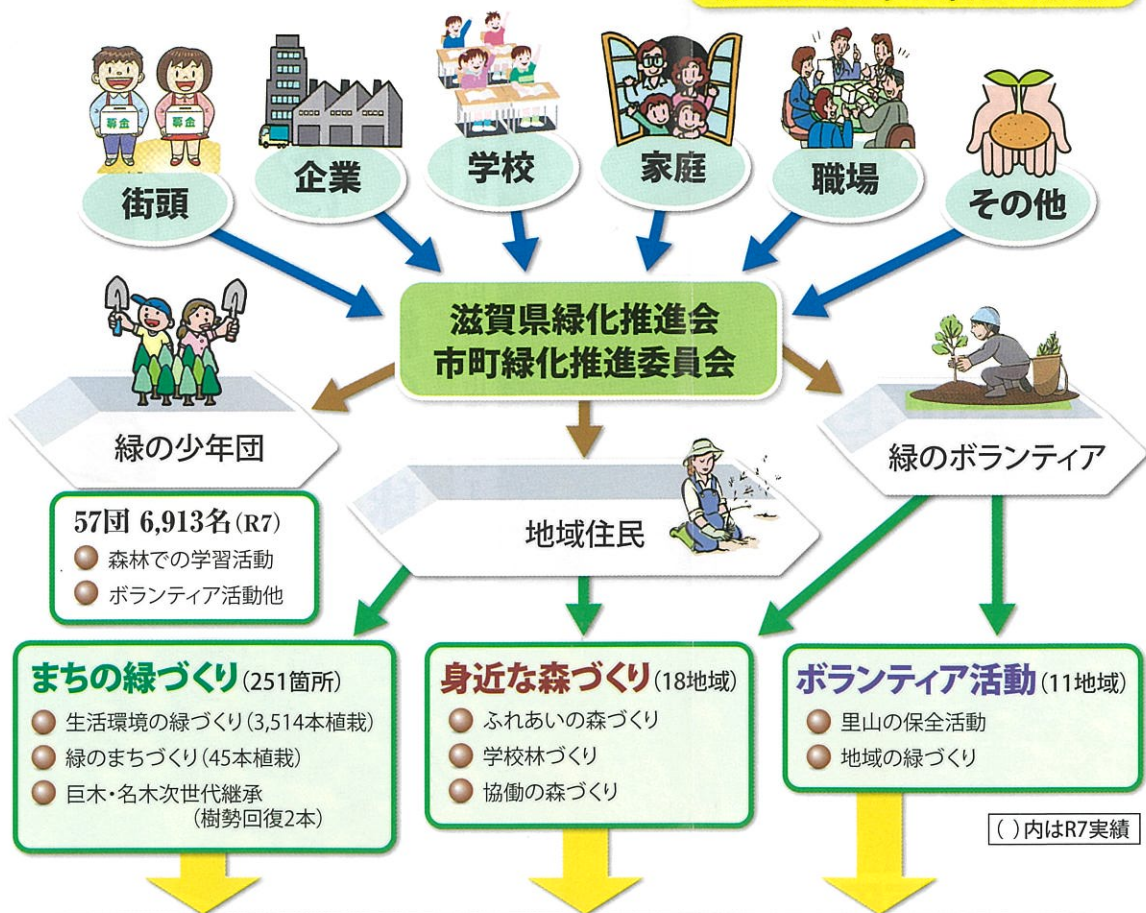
募金 募金

街頭

企業

学校

家庭

職場

その他

滋賀県緑化推進会
市町緑化推進委員会

緑の少年団

地域住民

緑のボランティア

57団 6,913名(R7)
森林での学習活動
ボランティア活動他

まちの緑づくり(251箇所)
生活環境の緑づくり(3,514本植栽)
緑のまちづくり(45本植栽)
巨木・名木次世代継承(樹勢回復2本)

身近な森づくり(18地域)
ふれあいの森づくり
学校林づくり
協働の森づくり

ボランティア活動(11地域)
里山の保全活動
地域の緑づくり

( )内はR7実績